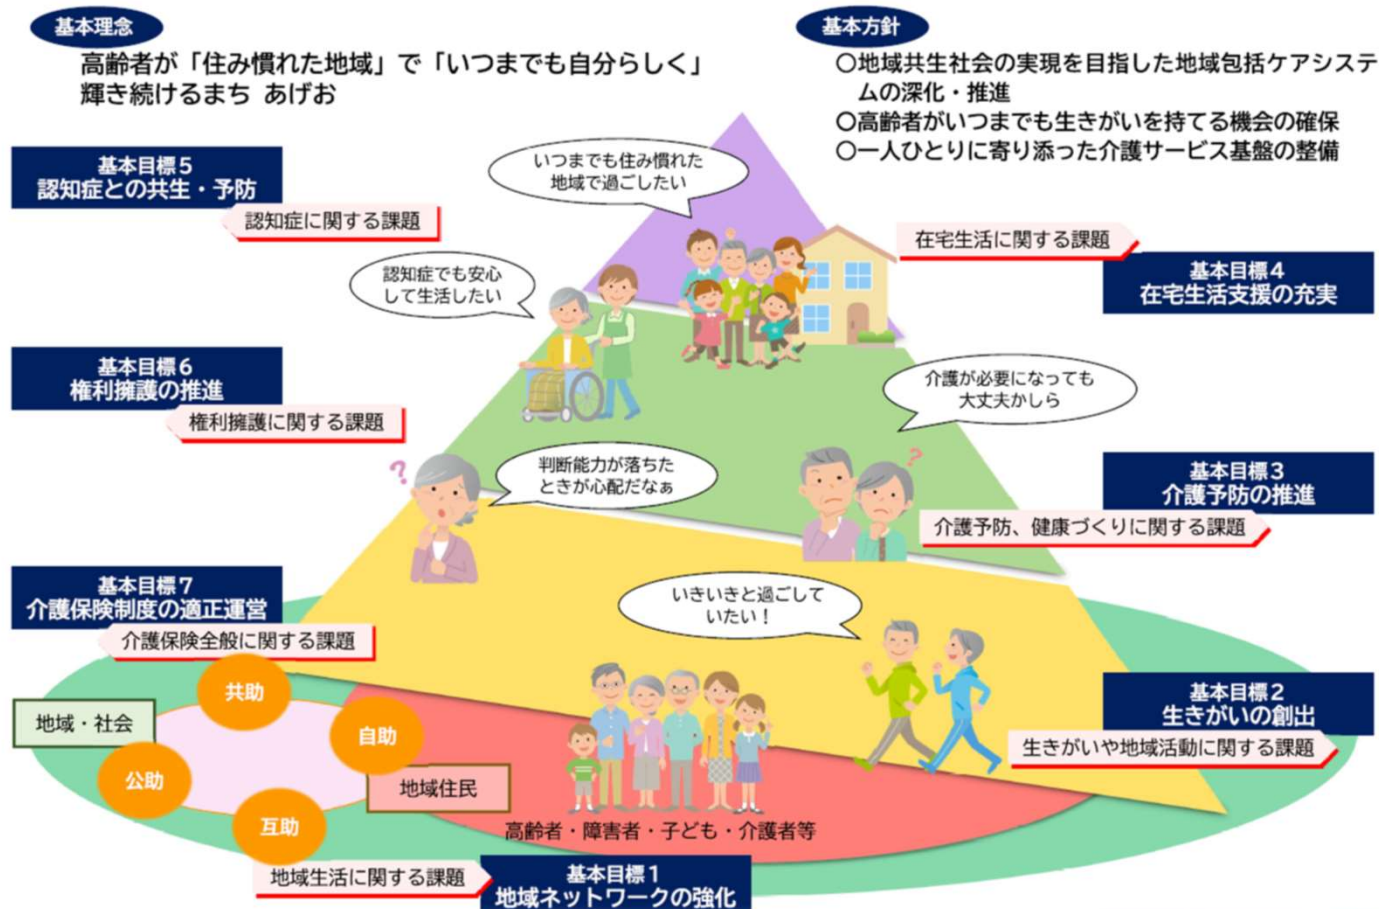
基本理念

高齢者が「住み慣れた地域」で「いつまでも自分らしく」輝き続けるまち あげお

基本方針

○地域共生社会の実現を目指した地域包括ケアシステムの深化・推進
○高齢者がいつまでも生きがいを持てる機会の確保
○一人ひとりに寄り添った介護サービス基盤の整備

基本目標５
認知症との共生・予防

認知症に関する課題

いつまでも住み慣れた地域で過ごしたい

在宅生活に関する課題

基本目標４
在宅生活支援の充実

認知症でも安心して生活したい

基本目標６
権利擁護の推進

権利擁護に関する課題

介護が必要になっても大丈夫かしら

判断能力が落ちたときが心配だなぁ

基本目標３
介護予防の推進

介護予防、健康づくりに関する課題

基本目標７
介護保険制度の適正運営

介護保険全般に関する課題

いきいきと過ごしていたい！

共助

地域・社会

自助

公助

地域住民

互助

基本目標２
生きがいの創出

生きがいや地域活動に関する課題

高齢者・障害者・子ども・介護者等

地域生活に関する課題

基本目標１
地域ネットワークの強化